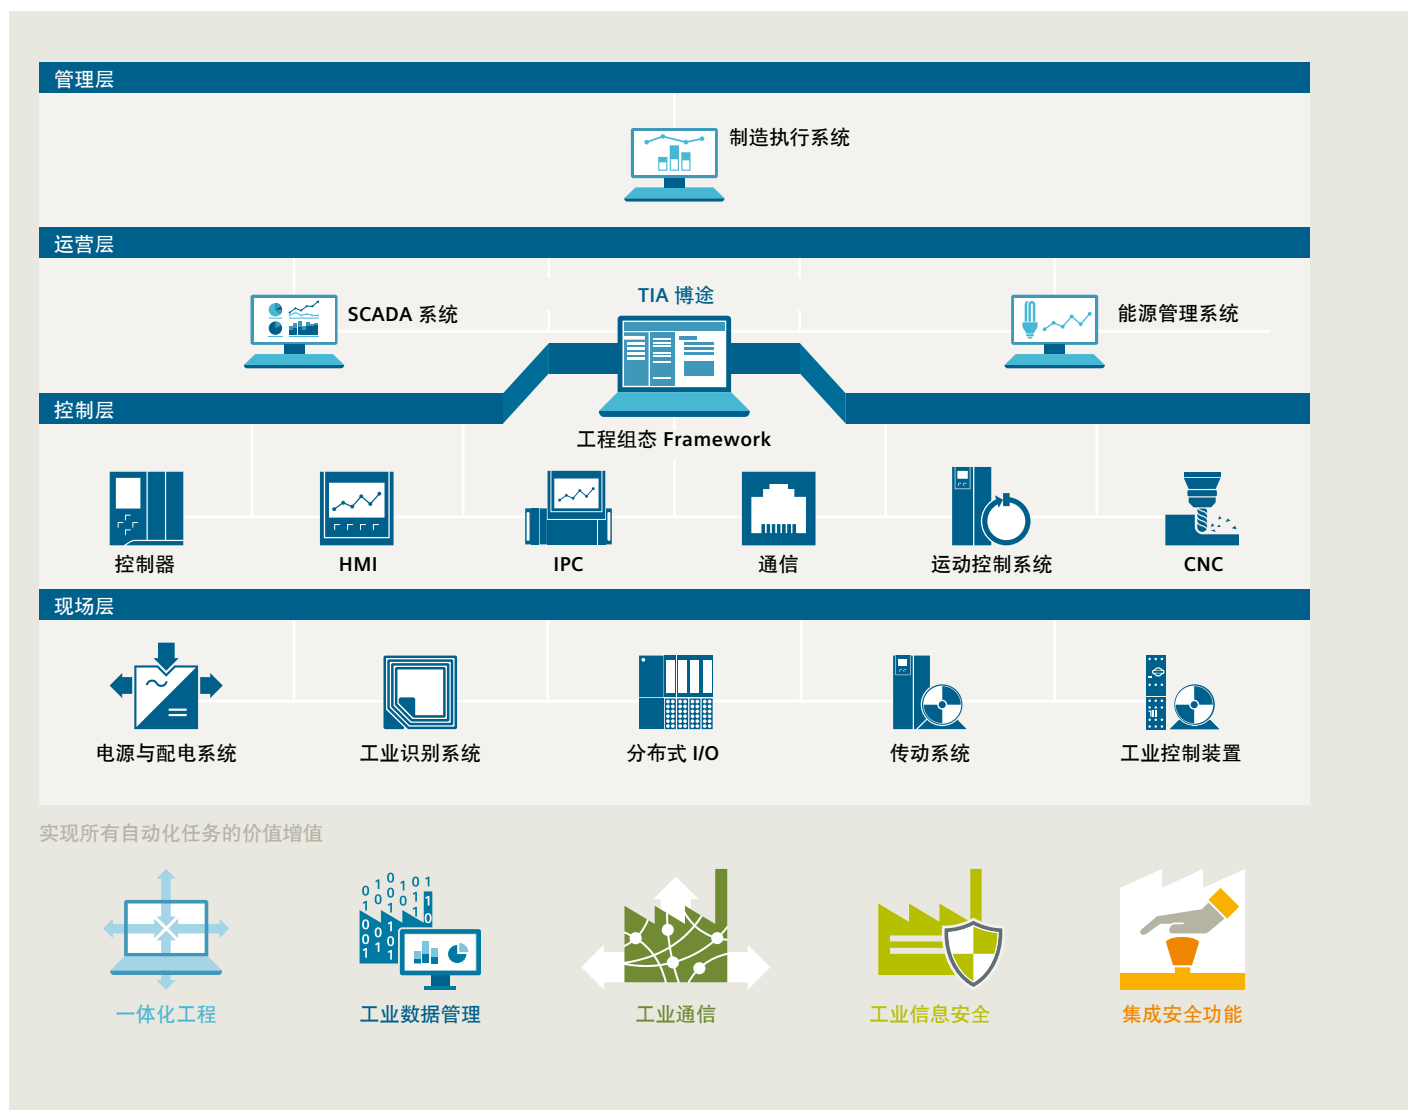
管理层

制造执行系统

运营层

SCADA 系统

TIA 博途

能源管理系统

控制层

工程组态 Framework

控制器

HMI

IPC

通信

运动控制系统

CNC

现场层

电源与配电系统

工业识别系统

分布式 I/O

传动系统

工业控制装置

实现所有自动化任务的价值增值

一体化工程

工业数据管理

工业通信

工业信息安全

集成安全功能